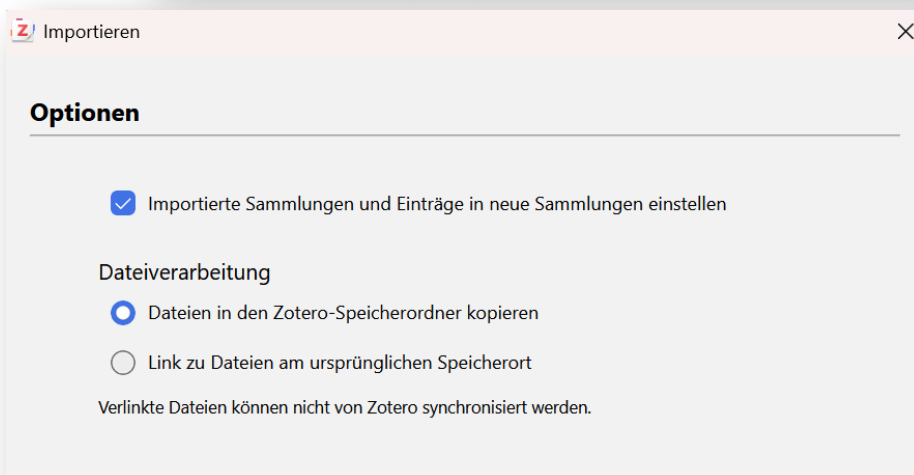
Importieren

Optionen

Importierte Sammlungen und Einträge in neue Sammlungen einstellen

Dateiverarbeitung

Dateien in den Zotero-Speicherordner kopieren

Link zu Dateien am ursprünglichen Speicherort

Verlinkte Dateien können nicht von Zotero synchronisiert werden.